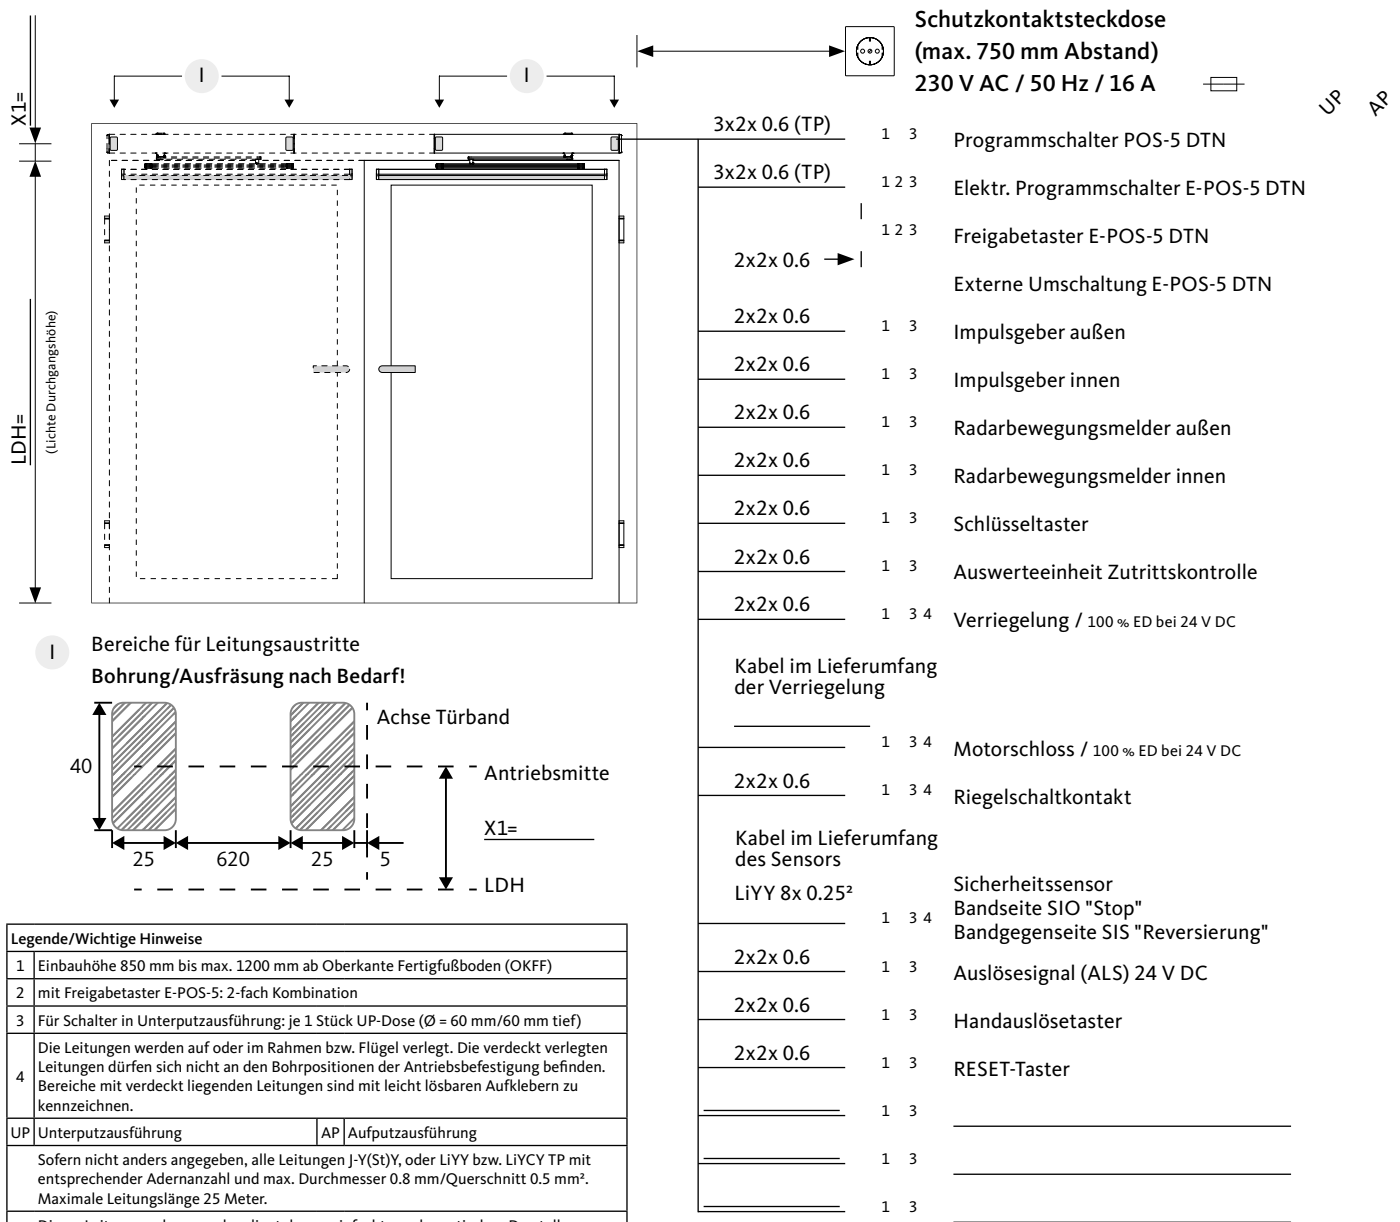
Schutzkontaktsteckdose
(max. 750 mm Abstand)
230 V AC / 50 Hz / 16 A

UP AP

X1=

I I

LDH= (Lichte Durchgangshöhe)

3x2x 0.6 (TP) 1 3 Programmschalter POS-5 DTN
3x2x 0.6 (TP) 1 2 3 Elektr. Programmschalter E-POS-5 DTN
1 2 3 Freigabetaster E-POS-5 DTN
2x2x 0.6 Externe Umschaltung E-POS-5 DTN
2x2x 0.6 1 3 Impulsgeber außen
2x2x 0.6 1 3 Impulsgeber innen
2x2x 0.6 1 3 Radarbewegungsmelder außen
2x2x 0.6 1 3 Radarbewegungsmelder innen
2x2x 0.6 1 3 Schlüsseltaster
2x2x 0.6 1 3 Auswerteeinheit Zutrittskontrolle
2x2x 0.6 1 3 4 Verriegelung / 100 % ED bei 24 V DC
Kabel im Lieferumfang der Verriegelung
1 3 4 Motorschloss / 100 % ED bei 24 V DC
2x2x 0.6 1 3 4 Riegelschaltkontakt
Kabel im Lieferumfang des Sensors
LiYY 8x 0.25² 1 3 4 Sicherheitssensor
Bandseite SIO "Stop"
Bandgegenseite SIS "Reversierung"
2x2x 0.6 1 3 Auslösesignal (ALS) 24 V DC
2x2x 0.6 1 3 Handauslösetaster
2x2x 0.6 1 3 RESET-Taster
1 3
1 3
1 3

I Bereiche für Leitungsaustritte
Bohrung/Ausfräsung nach Bedarf!

Achse Türband
40
Antriebsmitte
X1=
25 620 25 5
LDH

| Legende/Wichtige Hinweise | | | |
|---|---|---|---|
| 1 | Einbauhöhe 850 mm bis max. 1200 mm ab Oberkante Fertigfußboden (OKFF) | | |
| 2 | mit Freigabetaster E-POS-5: 2-fach Kombination | | |
| 3 | Für Schalter in Unterputzausführung: je 1 Stück UP-Dose (Ø = 60 mm/60 mm tief) | | |
| 4 | Die Leitungen werden auf oder im Rahmen bzw. Flügel verlegt. Die verdeckt verlegten Leitungen dürfen sich nicht an den Bohrpositionen der Antriebsbefestigung befinden. Bereiche mit verdeckt liegenden Leitungen sind mit leicht lösbaren Aufklebern zu kennzeichnen. | | |
| UP | Unterputzausführung | AP | Aufputzausführung |
| | Sofern nicht anders angegeben, alle Leitungen J-Y(St)Y, oder LiYY bzw. LiYCY TP mit entsprechender Adernanzahl und max. Durchmesser 0.8 mm/Querschnitt 0.5 mm². Maximale Leitungslänge 25 Meter. | | |
| | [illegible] | | |